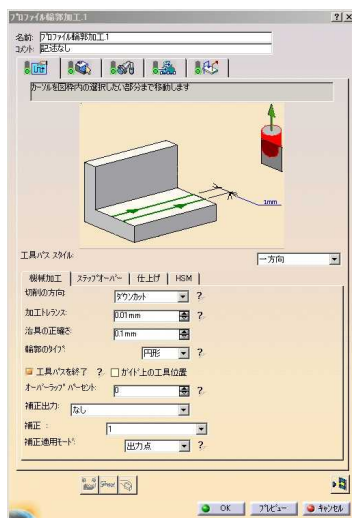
ﾌﾟﾛﾌｧｲﾙ輪郭加工.1

?| X

名前: ﾌﾟﾛﾌｧｲﾙ輪郭加工.1

ｺﾒﾝﾄ: 記述なし

ｶｰｿﾙを図枠内の選択したい部分まで移動します

1mm

工具ﾊﾟｽ ｽﾀｲﾙ: 一方向

機械加工 | ｽﾃｯﾌﾟｵｰﾊﾞｰ | 仕上げ | HSM

切削の方向: ﾀﾞｳﾝｶｯﾄ ?

加工ﾄﾚﾗﾝｽ: 0.01mm ?

治具の正確さ: 0.1mm ?

輪郭のﾀｲﾌﾟ: 円形 ?

工具ﾊﾟｽを終了 ? ガｲﾄﾞ上の工具位置

ｵｰﾊﾞｰﾗｯﾌﾟ ﾊﾟｰｾﾝﾄ: 0 ?

補正出力: なし

補正 : 1

補正適用ﾓｰﾄﾞ: 出力点 ?

OK | ﾌﾟﾚﾋﾞｭｰ | ｷｬﾝｾﾙ